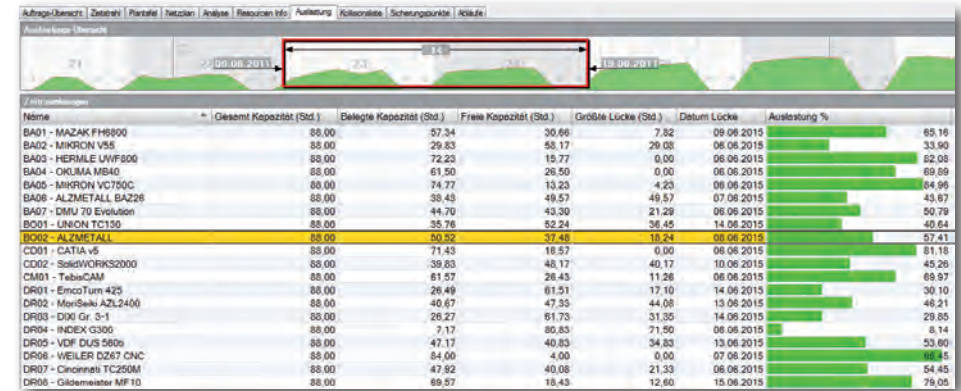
Auftrags-Übersicht | Zeitstrahl | Plantafel | Netzplan | Analyse | Resourcen Info | Auslastung | Kollisionsliste | Sicherungspunkte | Abläufe

Auslastungs Übersicht

21 | 08.06.2015 | 23 | 14 | 24 | 10.06.2015

Zeitraumbezogen

| Name | Gesamt Kapazität (Std.) | Belegte Kapazität (Std.) | Freie Kapazität (Std.) | Größte Lücke (Std.) | Datum Lücke | Auslastung % |
|---|---|---|---|---|---|---|
| BA01 - MAZAK FH6800 | 88,00 | 57,34 | 30,66 | 7,82 | 09.06.2015 | 65,16 |
| BA02 - MIKRON V55 | 88,00 | 29,83 | 58,17 | 29,08 | 06.06.2015 | 33,90 |
| BA03 - HERMLE UWF800 | 88,00 | 72,23 | 15,77 | 0,00 | 06.06.2015 | 82,08 |
| BA04 - OKUMA MB40 | 88,00 | 61,50 | 26,50 | 0,00 | 06.06.2015 | 69,89 |
| BA05 - MIKRON VC750C | 88,00 | 74,77 | 13,23 | 4,23 | 06.06.2015 | 84,96 |
| BA06 - ALZMETALL BAZ26 | 88,00 | 38,43 | 49,57 | 49,57 | 07.06.2015 | 43,67 |
| BA07 - DMU 70 Evolution | 88,00 | 44,70 | 43,30 | 21,29 | 06.06.2015 | 50,79 |
| BO01 - UNION TC130 | 88,00 | 35,76 | 52,24 | 36,45 | 14.06.2015 | 40,64 |
| BO02 - ALZMETALL | 88,00 | 50,52 | 37,48 | 18,24 | 08.06.2015 | 57,41 |
| CD01 - CATIA v5 | 88,00 | 71,43 | 16,57 | 0,00 | 06.06.2015 | 81,18 |
| CD02 - SolidWORKS2000 | 88,00 | 39,83 | 48,17 | 40,17 | 10.06.2015 | 45,26 |
| CM01 - TebisCAM | 88,00 | 61,57 | 26,43 | 11,26 | 08.06.2015 | 69,97 |
| DR01 - EmcoTurn 425 | 88,00 | 26,49 | 61,51 | 17,10 | 14.06.2015 | 30,10 |
| DR02 - MoriSeiki AZL2400 | 88,00 | 40,67 | 47,33 | 44,08 | 13.06.2015 | 46,21 |
| DR03 - DIXI Gr. 3-1 | 88,00 | 26,27 | 61,73 | 31,35 | 14.06.2015 | 29,85 |
| DR04 - INDEX G300 | 88,00 | 7,17 | 80,83 | 71,50 | 08.06.2015 | 8,14 |
| DR05 - VDF DUS 560b | 88,00 | 47,17 | 40,83 | 34,83 | 13.06.2015 | 53,60 |
| DR06 - WEILER DZ67 CNC | 88,00 | 84,00 | 4,00 | 0,00 | 07.06.2015 | 95,45 |
| DR07 - Cincinnati TC250M | 88,00 | 47,92 | 40,08 | 21,33 | 06.06.2015 | 54,45 |
| DR08 - Gildemeister MF10 | 88,00 | 69,57 | 18,43 | 12,60 | 15.06.2015 | 79,05 |